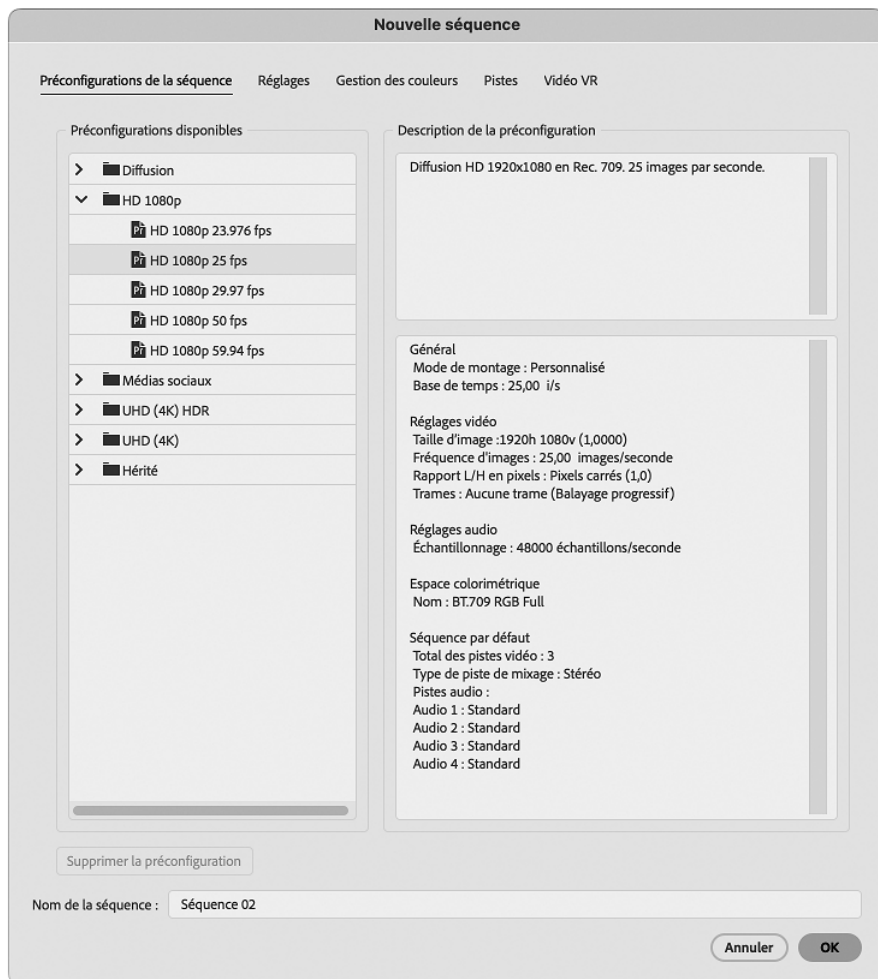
Nouvelle séquence

Préconfigurations de la séquence Réglages Gestion des couleurs Pistes Vidéo VR

Préconfigurations disponibles

Diffusion
HD 1080p
HD 1080p 23.976 fps
HD 1080p 25 fps
HD 1080p 29.97 fps
HD 1080p 50 fps
HD 1080p 59.94 fps
Médias sociaux
UHD (4K) HDR
UHD (4K)
Hérité

Description de la préconfiguration

Diffusion HD 1920x1080 en Rec. 709. 25 images par seconde.

Général
Mode de montage : Personnalisé
Base de temps : 25,00 i/s

Réglages vidéo
Taille d'image :1920h 1080v (1,0000)
Fréquence d'images : 25,00 images/seconde
Rapport L/H en pixels : Pixels carrés (1,0)
Trames : Aucune trame (Balayage progressif)

Réglages audio
Échantillonnage : 48000 échantillons/seconde

Espace colorimétrique
Nom : BT.709 RGB Full

Séquence par défaut
Total des pistes vidéo : 3
Type de piste de mixage : Stéréo
Pistes audio :
Audio 1 : Standard
Audio 2 : Standard
Audio 3 : Standard
Audio 4 : Standard

Supprimer la préconfiguration

Nom de la séquence : Séquence 02

Annuler OK